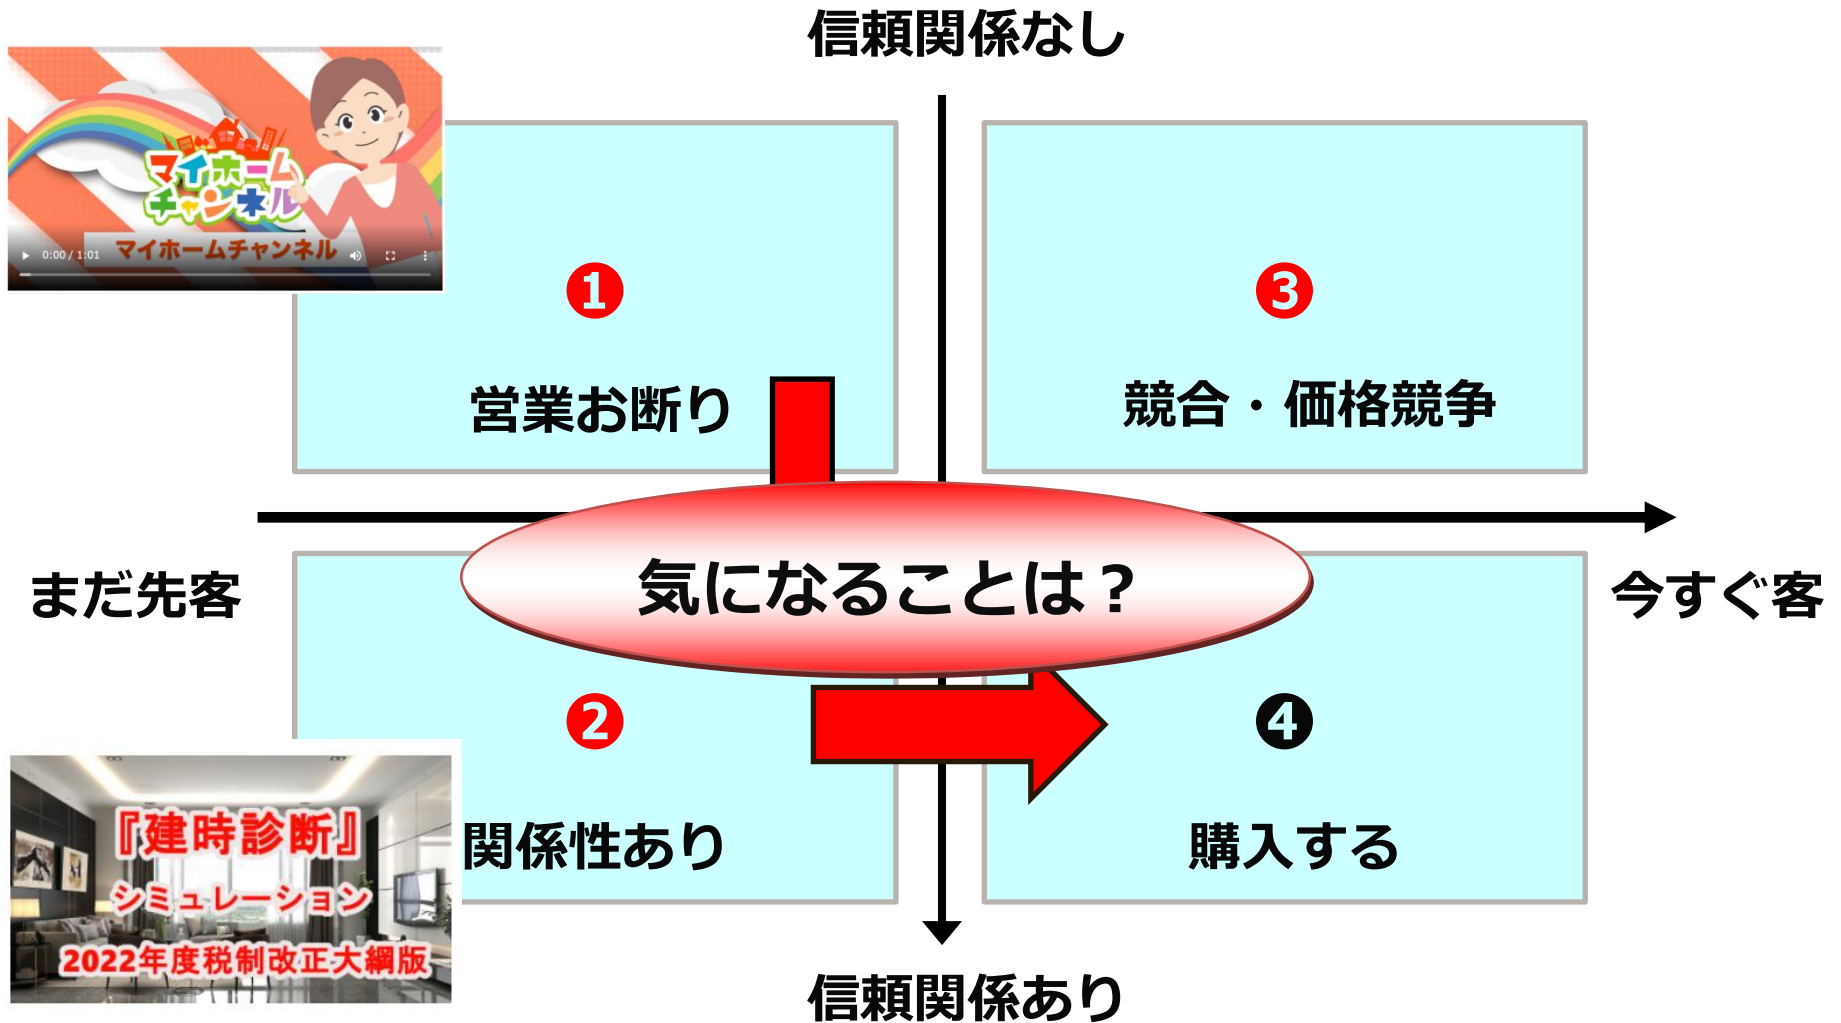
信頼関係なし

マイホームチャンネル

0:00 / 1:01 マイホームチャンネル

❶

営業お断り

❸

競合・価格競争

まだ先客

気になることは？

今すぐ客

❷

関係性あり

❹

購入する

『建時診断』
シミュレーション
2022年度税制改正大綱版

信頼関係あり